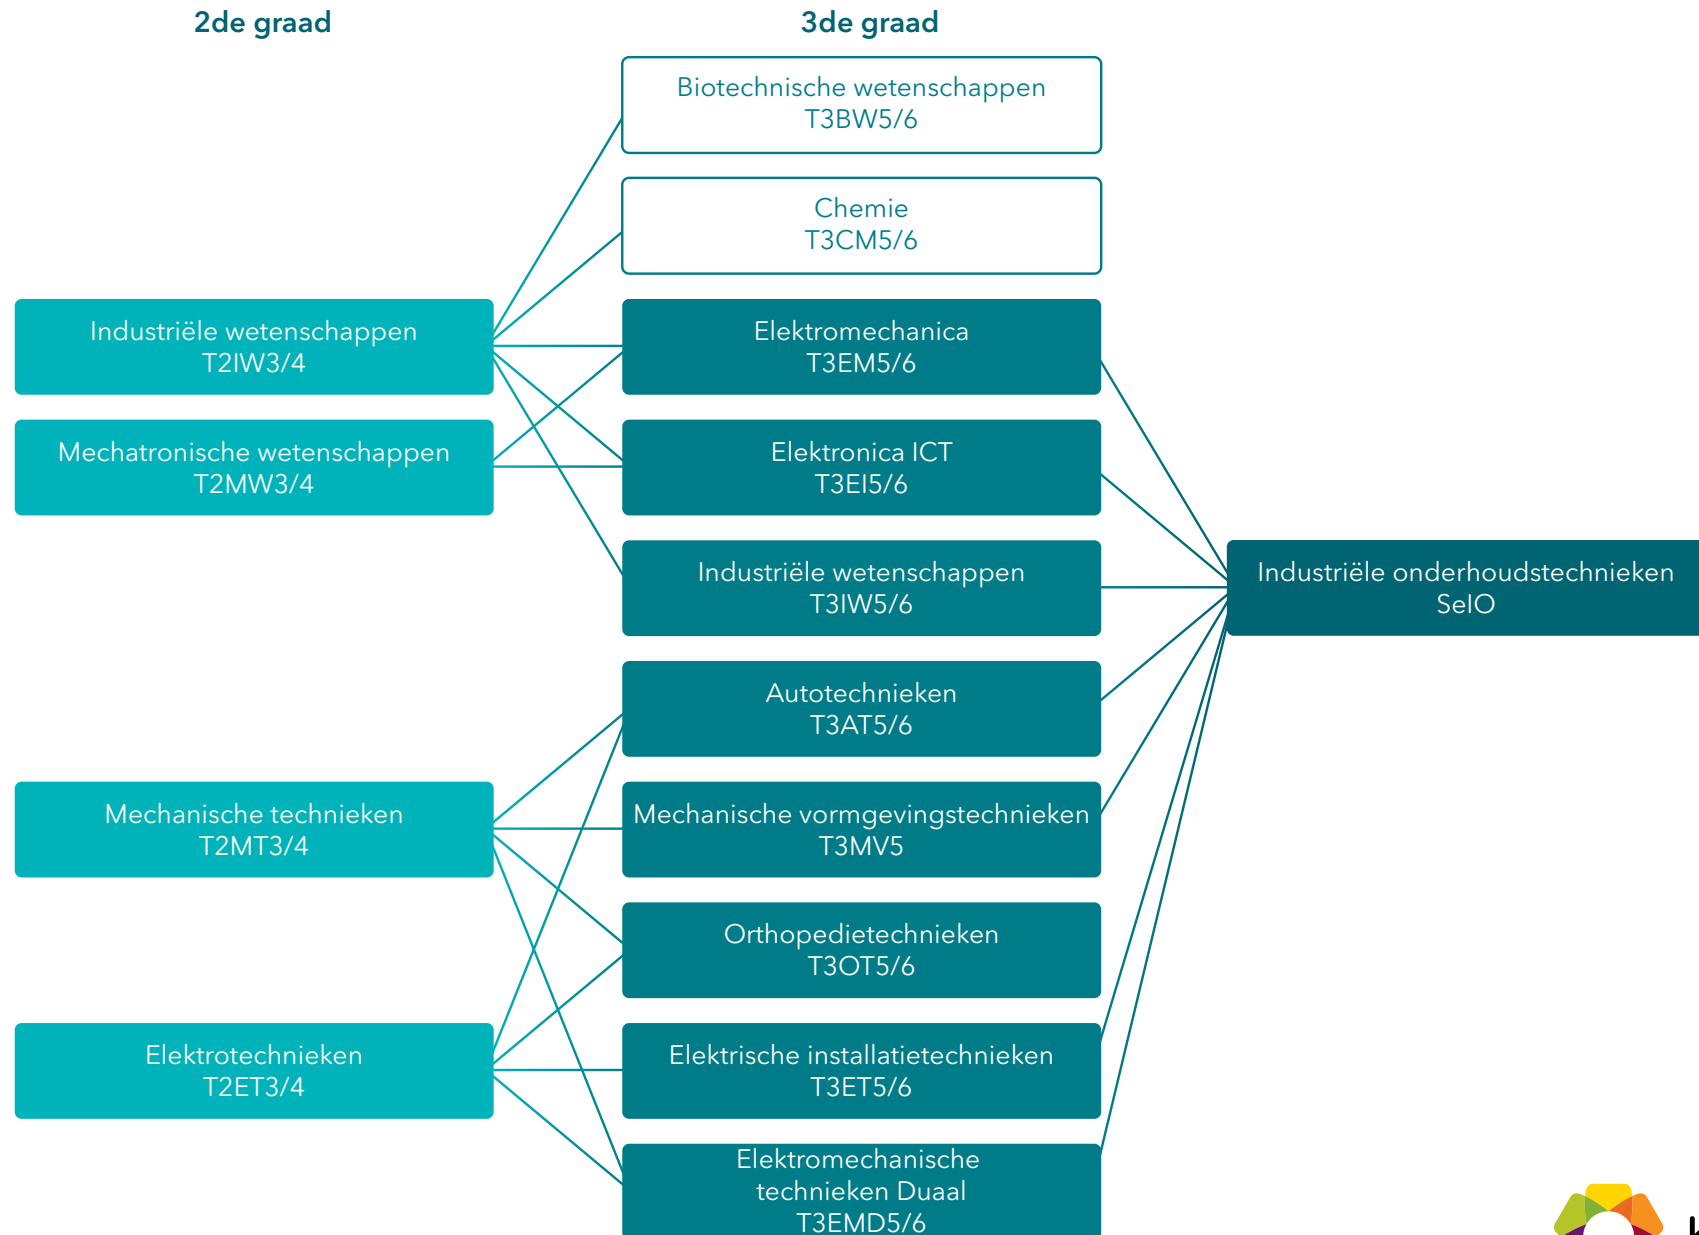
2de graad

3de graad

Biotechnische wetenschappen
T3BW5/6

Chemie
T3CM5/6

Industriële wetenschappen
T2IW3/4

Elektromechanica
T3EM5/6

Mechatronische wetenschappen
T2MW3/4

Elektronica ICT
T3EI5/6

Industriële wetenschappen
T3IW5/6

Industriële onderhoudstechnieken
SeIO

Autotechnieken
T3AT5/6

Mechanische technieken
T2MT3/4

Mechanische vormgevingstechnieken
T3MV5

Orthopedietechnieken
T3OT5/6

Elektrotechnieken
T2ET3/4

Elektrische installatietechnieken
T3ET5/6

Elektromechanische technieken Duaal
T3EMD5/6